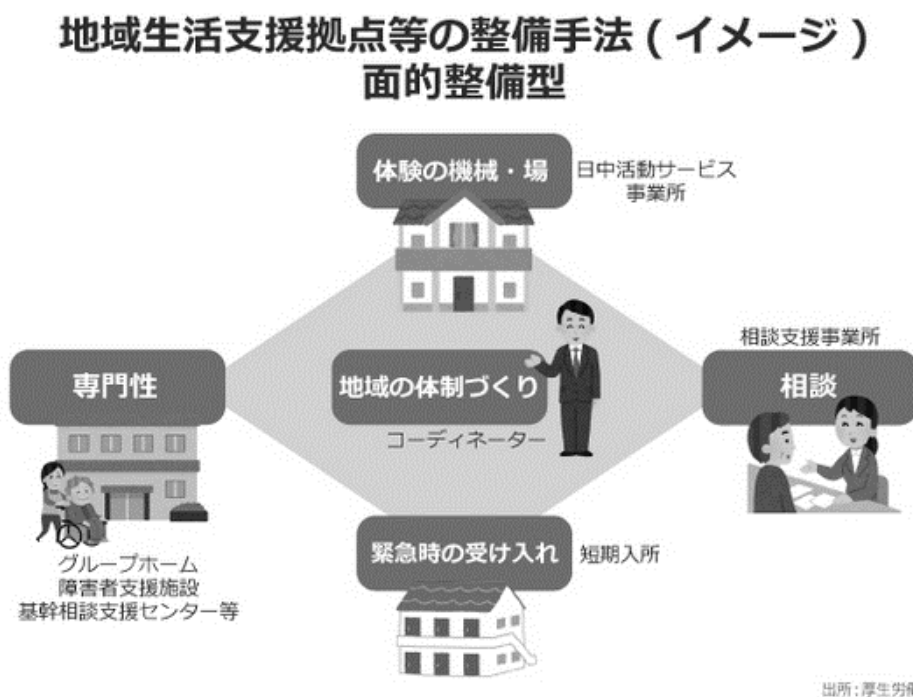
地域生活支援拠点等の整備手法（イメージ）
面的整備型

体験の機械・場
日中活動サービス事業所

相談支援事業所
相談

専門性

地域の体制づくり
コーディネーター

グループホーム
障害者支援施設
基幹相談支援センター等

緊急時の受け入れ
短期入所

出所：厚生労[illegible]